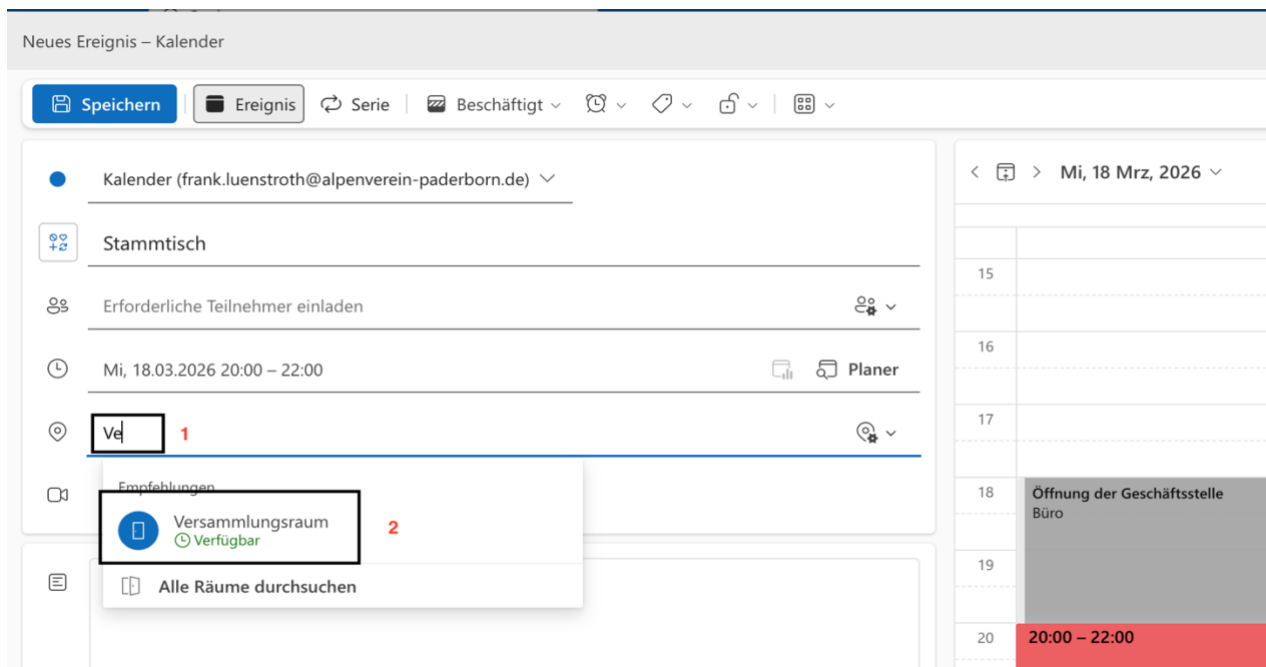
Neues Ereignis – Kalender

Speichern | Ereignis | Serie | Beschäftigt

Kalender (frank.luenstroth@alpenverein-paderborn.de)

Stammtisch

Erforderliche Teilnehmer einladen

Mi, 18.03.2026 20:00 – 22:00

Planer

Ve 1

Empfehlungen

Versammlungsraum
Verfügbar

2

Alle Räume durchsuchen

Mi, 18 Mrz, 2026

15

16

17

18

Öffnung der Geschäftsstelle
Büro

19

20

20:00 – 22:00